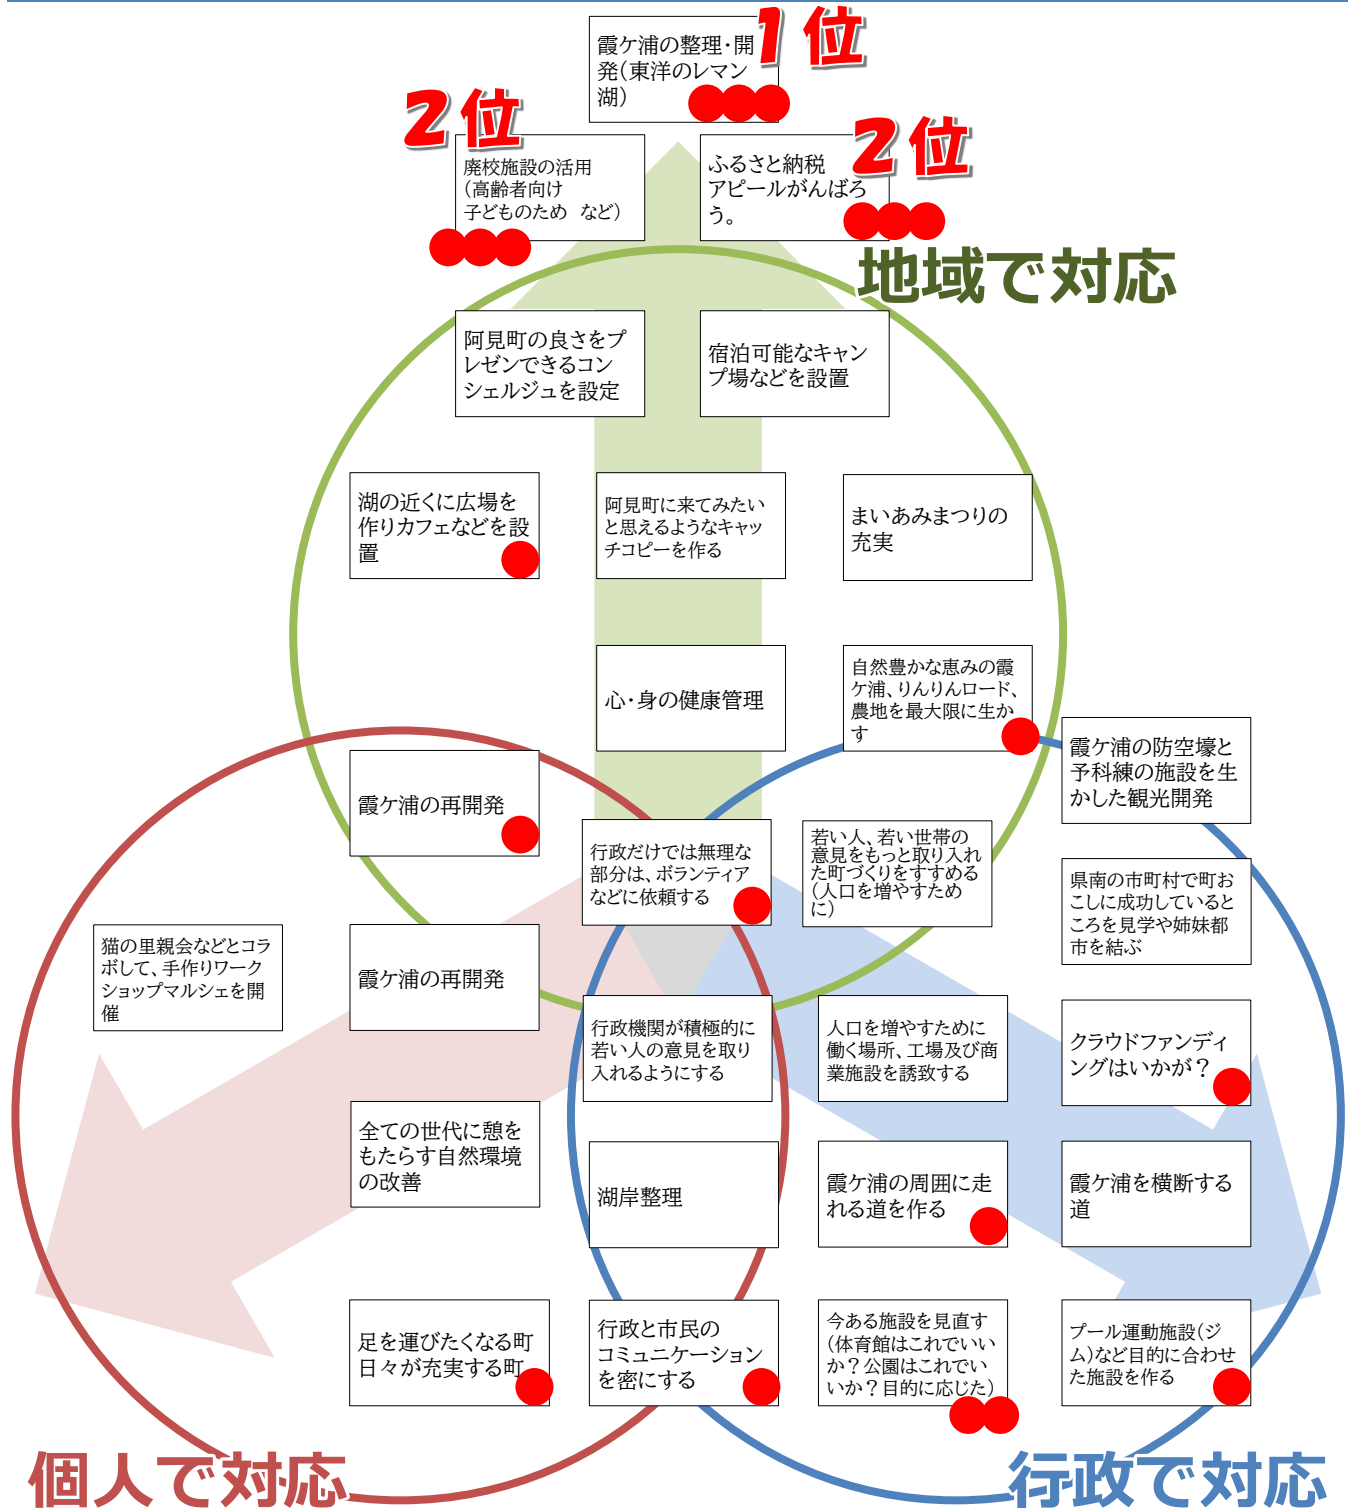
1位

霞ケ浦の整理･開発(東洋のレマン湖)

2位

廃校施設の活用
(高齢者向け
子どものため　など)

2位

ふるさと納税アピールがんばろう。

地域で対応

阿見町の良さをプレゼンできるコンシェルジュを設定

宿泊可能なキャンプ場などを設置

湖の近くに広場を作りカフェなどを設置

阿見町に来てみたいと思えるようなキャッチコピーを作る

まいあみまつりの充実

心･身の健康管理

自然豊かな恵みの霞ケ浦、りんりんロード、農地を最大限に生かす

霞ケ浦の防空壕と予科練の施設を生かした観光開発

霞ケ浦の再開発

行政だけでは無理な部分は、ボランティアなどに依頼する

若い人、若い世帯の意見をもっと取り入れた町づくりをすすめる(人口を増やすために)

県南の市町村で町おこしに成功しているところを見学や姉妹都市を結ぶ

猫の里親会などとコラボして、手作りワークショップマルシェを開催

霞ケ浦の再開発

行政機関が積極的に若い人の意見を取り入れるようにする

人口を増やすために働く場所、工場及び商業施設を誘致する

クラウドファンディングはいかが?

全ての世代に憩をもたらす自然環境の改善

湖岸整理

霞ケ浦の周囲に走れる道を作る

霞ケ浦を横断する道

足を運びたくなる町日々が充実する町

行政と市民のコミュニケーションを密にする

今ある施設を見直す(体育館はこれでいいか?公園はこれでいいか?目的に応じた)

プール運動施設(ジム)など目的に合わせた施設を作る

個人で対応

行政で対応